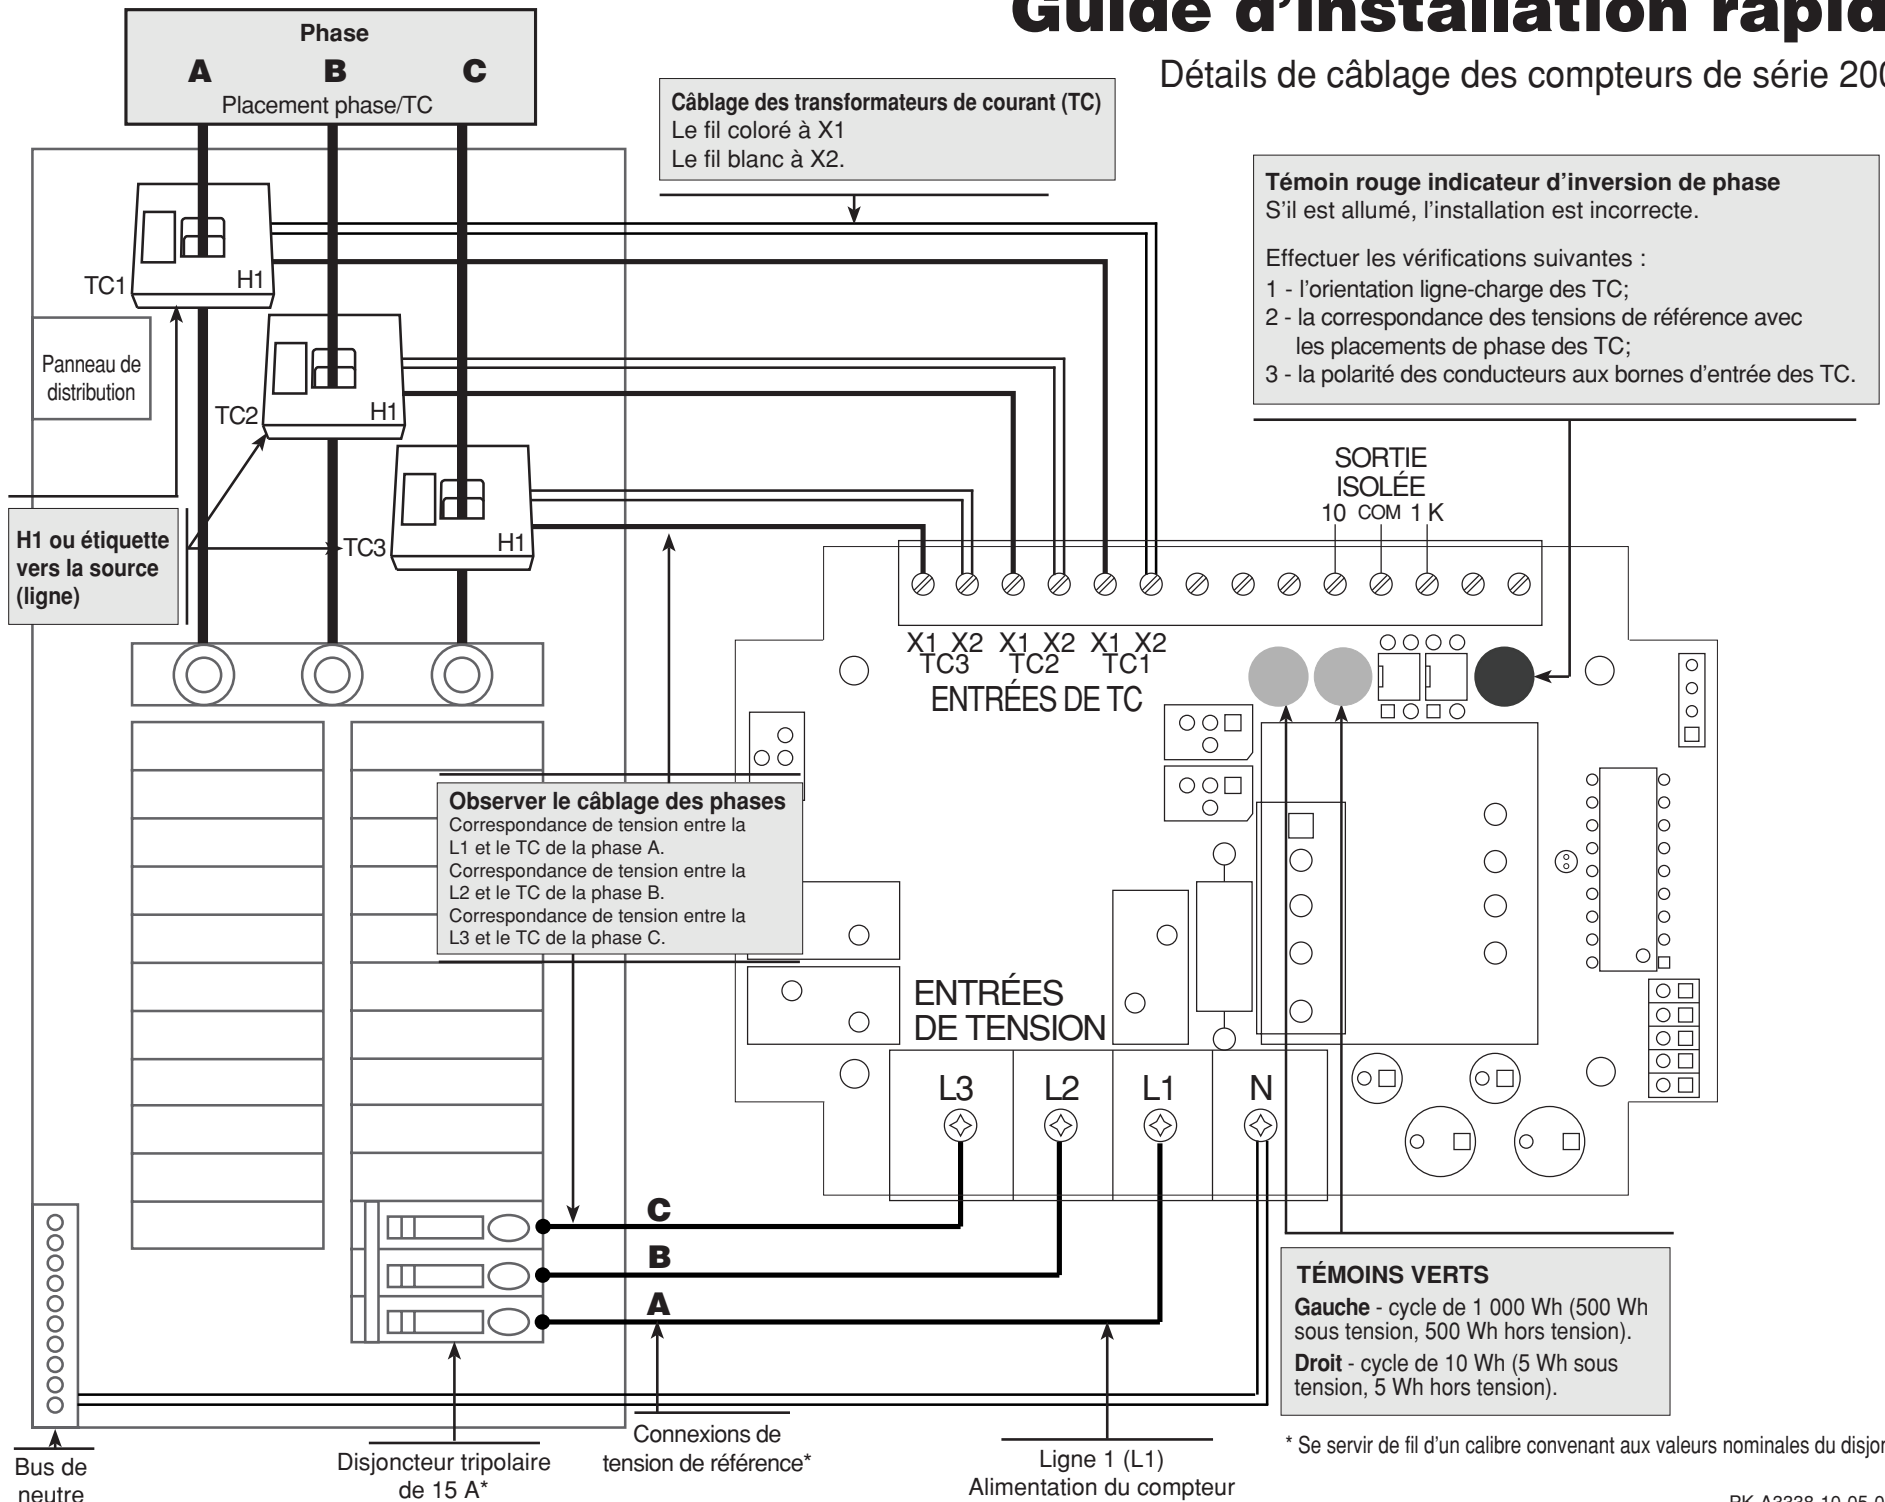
Guide d'installation rapid

Détails de câblage des compteurs de série 200

Phase
A B C
Placement phase/TC

Câblage des transformateurs de courant (TC)
Le fil coloré à X1
Le fil blanc à X2.

Témoin rouge indicateur d'inversion de phase
S'il est allumé, l'installation est incorrecte.

Effectuer les vérifications suivantes :
1 - l'orientation ligne-charge des TC;
2 - la correspondance des tensions de référence avec les placements de phase des TC;
3 - la polarité des conducteurs aux bornes d'entrée des TC.

TC1
H1
Panneau de distribution
TC2
H1
TC3
H1
H1 ou étiquette vers la source (ligne)

SORTIE ISOLÉE
10 COM 1 K

X1 X2 X1 X2 X1 X2
TC3 TC2 TC1
ENTRÉES DE TC

Observer le câblage des phases
Correspondance de tension entre la L1 et le TC de la phase A.
Correspondance de tension entre la L2 et le TC de la phase B.
Correspondance de tension entre la L3 et le TC de la phase C.

ENTRÉES DE TENSION
L3 L2 L1 N

C
B
A

TÉMOINS VERTS
Gauche - cycle de 1 000 Wh (500 Wh sous tension, 500 Wh hors tension).
Droit - cycle de 10 Wh (5 Wh sous tension, 5 Wh hors tension).

Bus de neutre
Disjoncteur tripolaire de 15 A*
Connexions de tension de référence*
Ligne 1 (L1)
Alimentation du compteur

* Se servir de fil d'un calibre convenant aux valeurs nominales du disjon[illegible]

PK-A3338-10-05-0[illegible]